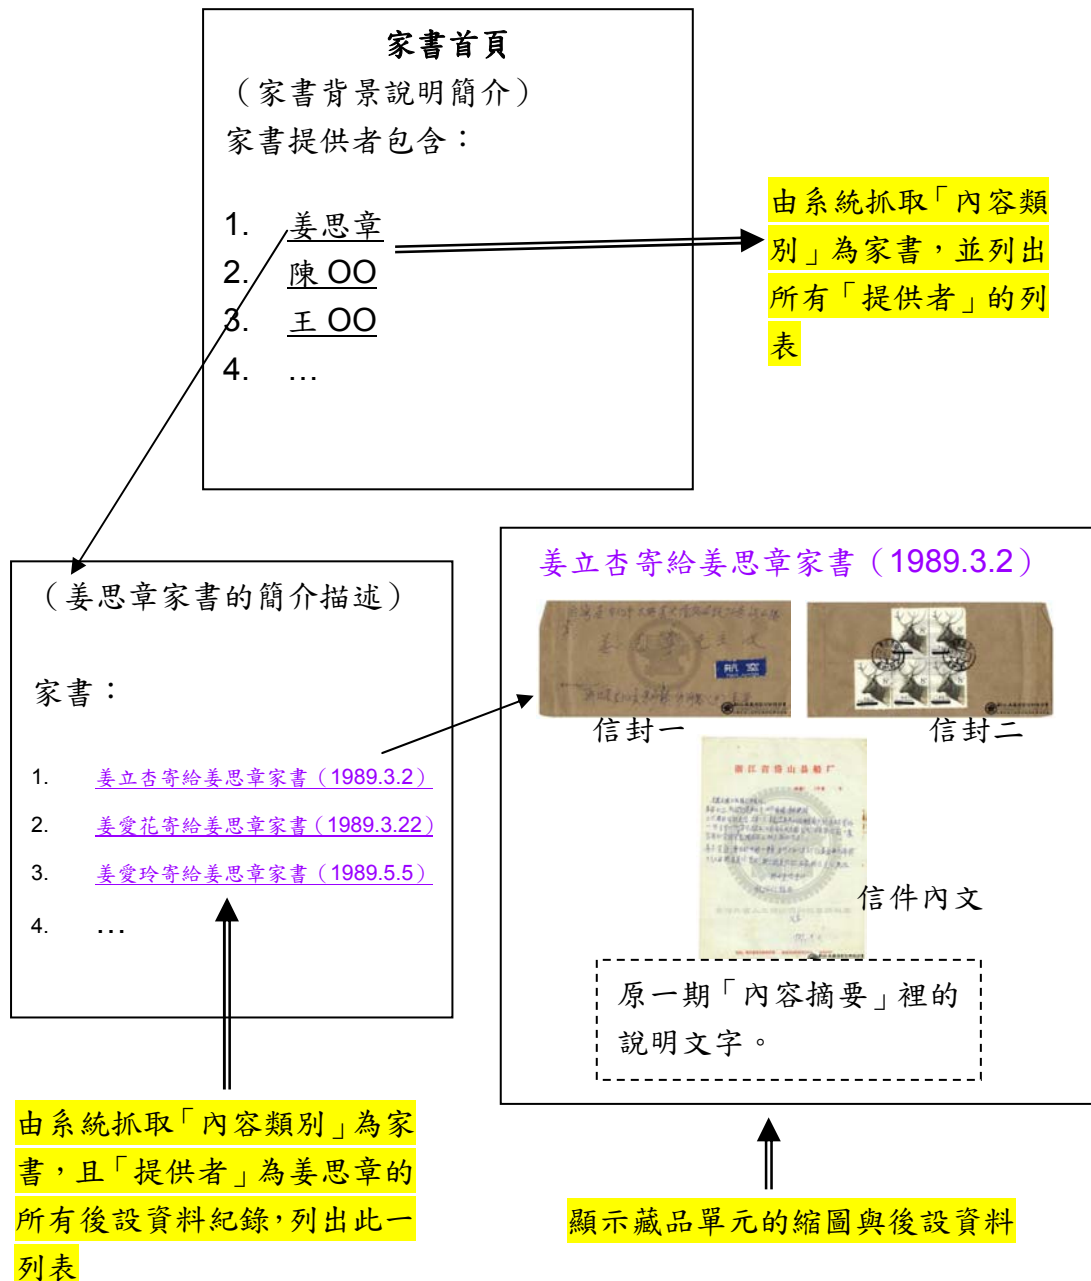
家書首頁
（家書背景說明簡介）
家書提供者包含：

1. 姜思章
2. 陳 OO
3. 王 OO
4. …

由系統抓取「內容類別」為家書，並列出所有「提供者」的列表

（姜思章家書的簡介描述）

家書：

1. 姜立杏寄給姜思章家書（1989.3.2）
2. 姜愛花寄給姜思章家書（1989.3.22）
3. 姜愛玲寄給姜思章家書（1989.5.5）
4. …

姜立杏寄給姜思章家書（1989.3.2）

航空

信封一

信封二

浙江省象山县船厂

信件內文

原一期「內容摘要」裡的說明文字。

由系統抓取「內容類別」為家書，且「提供者」為姜思章的所有後設資料紀錄，列出此一列表

顯示藏品單元的縮圖與後設資料